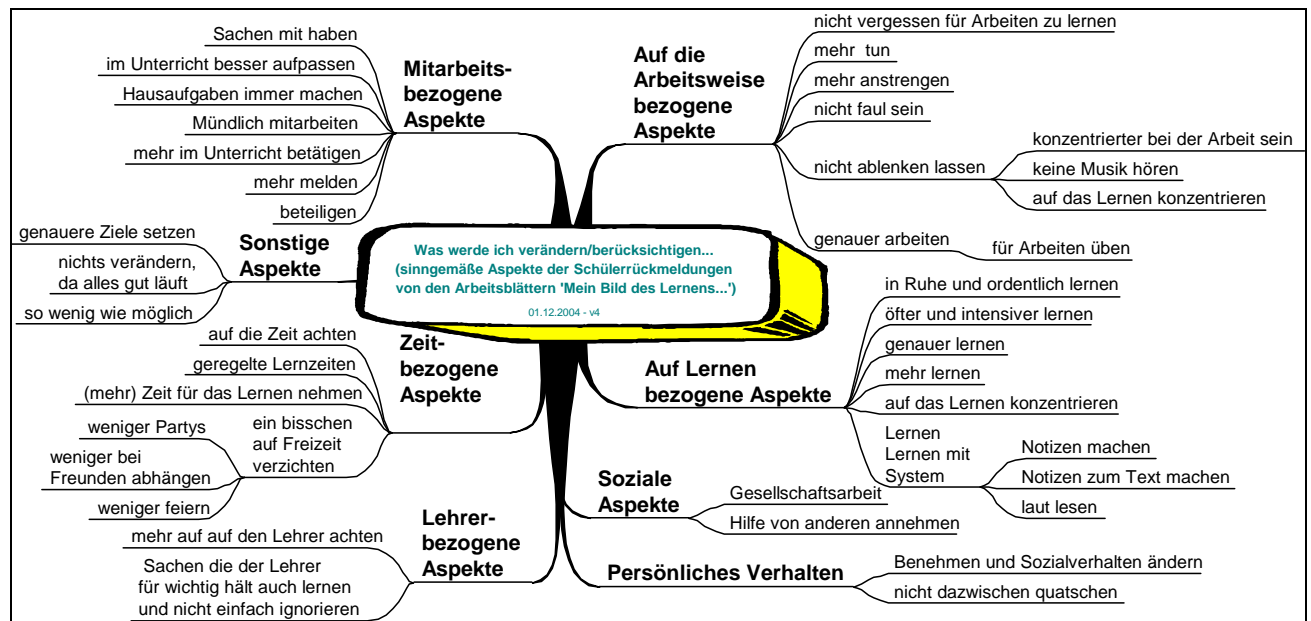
Was werde ich verändern/berücksichtigen...
(singgemäße Aspekte der Schülerrückmeldungen von den Arbeitsblättern 'Mein Bild des Lernens...')
01.12.2004 - v4

Mitarbeitsbezogene Aspekte
Sachen mit haben
im Unterricht besser aufpassen
Hausaufgaben immer machen
Mündlich mitarbeiten
mehr im Unterricht betätigen
mehr melden
beteiligen

Sonstige Aspekte
genauere Ziele setzen
nichts verändern, da alles gut läuft
so wenig wie möglich

Zeitbezogene Aspekte
auf die Zeit achten
geregelte Lernzeiten
(mehr) Zeit für das Lernen nehmen
ein bisschen auf Freizeit verzichten
weniger Partys
weniger bei Freunden abhängen
weniger feiern

Lehrerbezogene Aspekte
mehr auf auf den Lehrer achten
Sachen die der Lehrer für wichtig hält auch lernen und nicht einfach ignorieren

Auf die Arbeitsweise bezogene Aspekte
nicht vergessen für Arbeiten zu lernen
mehr tun
mehr anstrengen
nicht faul sein
nicht ablenken lassen
konzentrierter bei der Arbeit sein
keine Musik hören
auf das Lernen konzentrieren
genauer arbeiten
für Arbeiten üben

Auf Lernen bezogene Aspekte
in Ruhe und ordentlich lernen
öfter und intensiver lernen
genauer lernen
mehr lernen
auf das Lernen konzentrieren
Lernen
Lernen mit System
Notizen machen
Notizen zum Text machen
laut lesen

Soziale Aspekte
Gesellschaftsarbeit
Hilfe von anderen annehmen

Persönliches Verhalten
Benehmen und Sozialverhalten ändern
nicht dazwischen quatschen